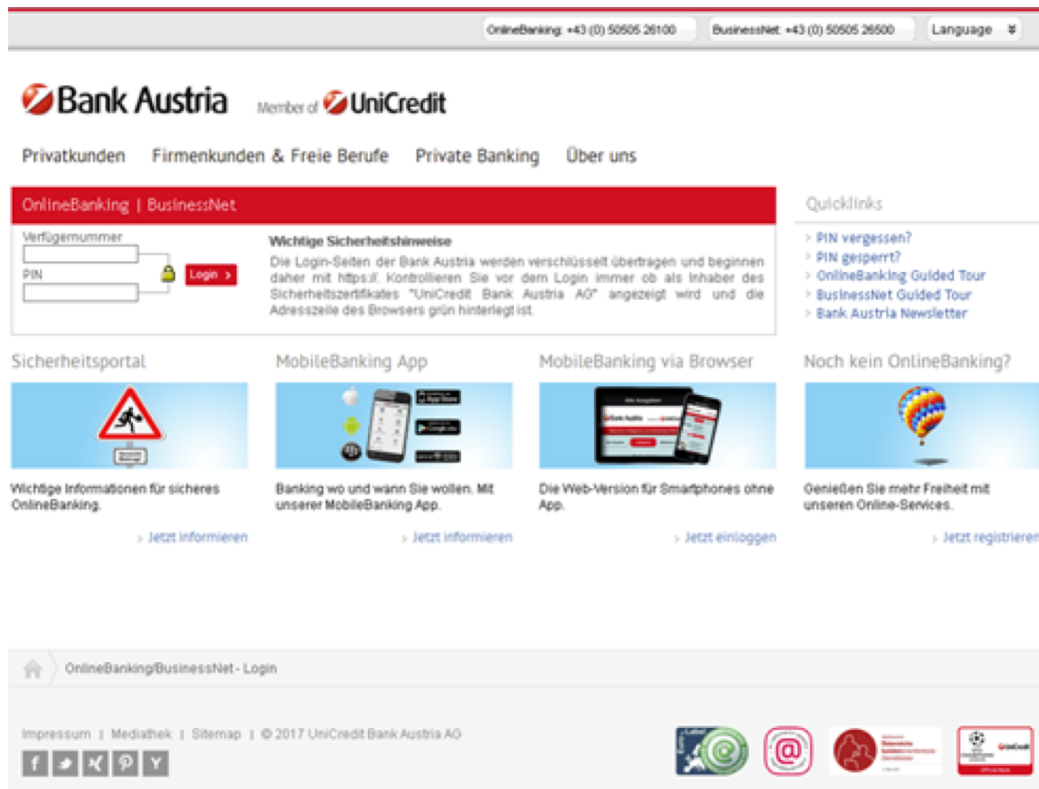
OnlineBanking: +43 (0) 50505 26100
BusinessNet: +43 (0) 50505 26500
Language

Bank Austria
Member of UniCredit

Privatkunden
Firmenkunden & Freie Berufe
Private Banking
Über uns

OnlineBanking | BusinessNet

Verfügernummer

PIN

Login >

Wichtige Sicherheitshinweise

Die Login-Seiten der Bank Austria werden verschlüsselt übertragen und beginnen daher mit https://. Kontrollieren Sie vor dem Login immer ob als Inhaber des Sicherheitszertifikates "UniCredit Bank Austria AG" angezeigt wird und die Adresszeile des Browsers grün hinterlegt ist.

Quicklinks

> PIN vergessen?
> PIN gesperrt?
> OnlineBanking Guided Tour
> BusinessNet Guided Tour
> Bank Austria Newsletter

Sicherheitsportal

Wichtige Informationen für sicheres OnlineBanking.

> Jetzt informieren

MobileBanking App

Banking wo und wann Sie wollen. Mit unserer MobileBanking App.

> Jetzt informieren

MobileBanking via Browser

Die Web-Version für Smartphones ohne App.

> Jetzt einloggen

Noch kein OnlineBanking?

Genießen Sie mehr Freiheit mit unseren Online-Services.

> Jetzt registrieren

OnlineBanking/BusinessNet - Login

Impressum | Mediathek | Sitemap | © 2017 UniCredit Bank Austria AG